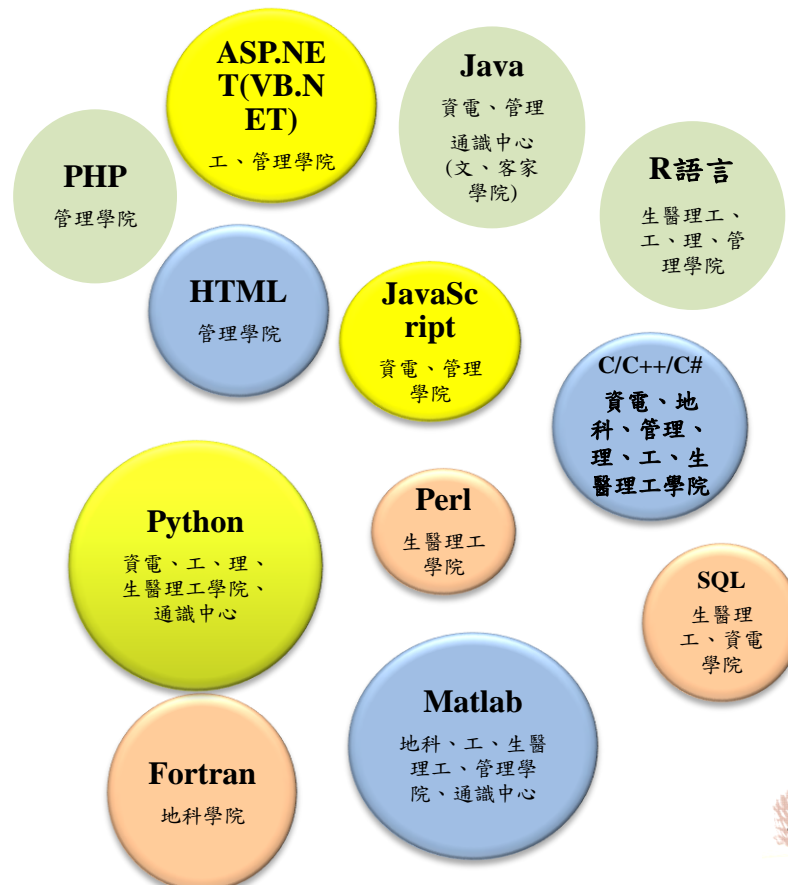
ASP.NET(VB.NET)
工、管理學院

Java
資電、管理
通識中心
(文、客家學院)

PHP
管理學院

R語言
生醫理工、工、理、管理學院

HTML
管理學院

JavaScript
資電、管理學院

C/C++/C#
資電、地科、管理、理、工、生醫理工學院

Python
資電、工、理、生醫理工學院、通識中心

Perl
生醫理工學院

SQL
生醫理工、資電學院

Matlab
地科、工、生醫理工、管理學院、通識中心

Fortran
地科學院